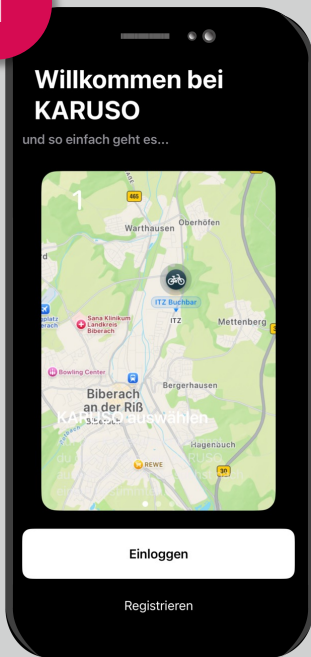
Willkommen bei KARUSO

und so einfach geht es...

1

465

Oberhöfen

Warthausen

ITZ Buchbar

ITZ

Mettenberg

Sana Klinikum Landkreis Biberach

Bowling Center

Bergerhausen

Biberach an der Riß

KARUSO auswählen

Hagenbuch

REWE

30

Einloggen

Registrieren